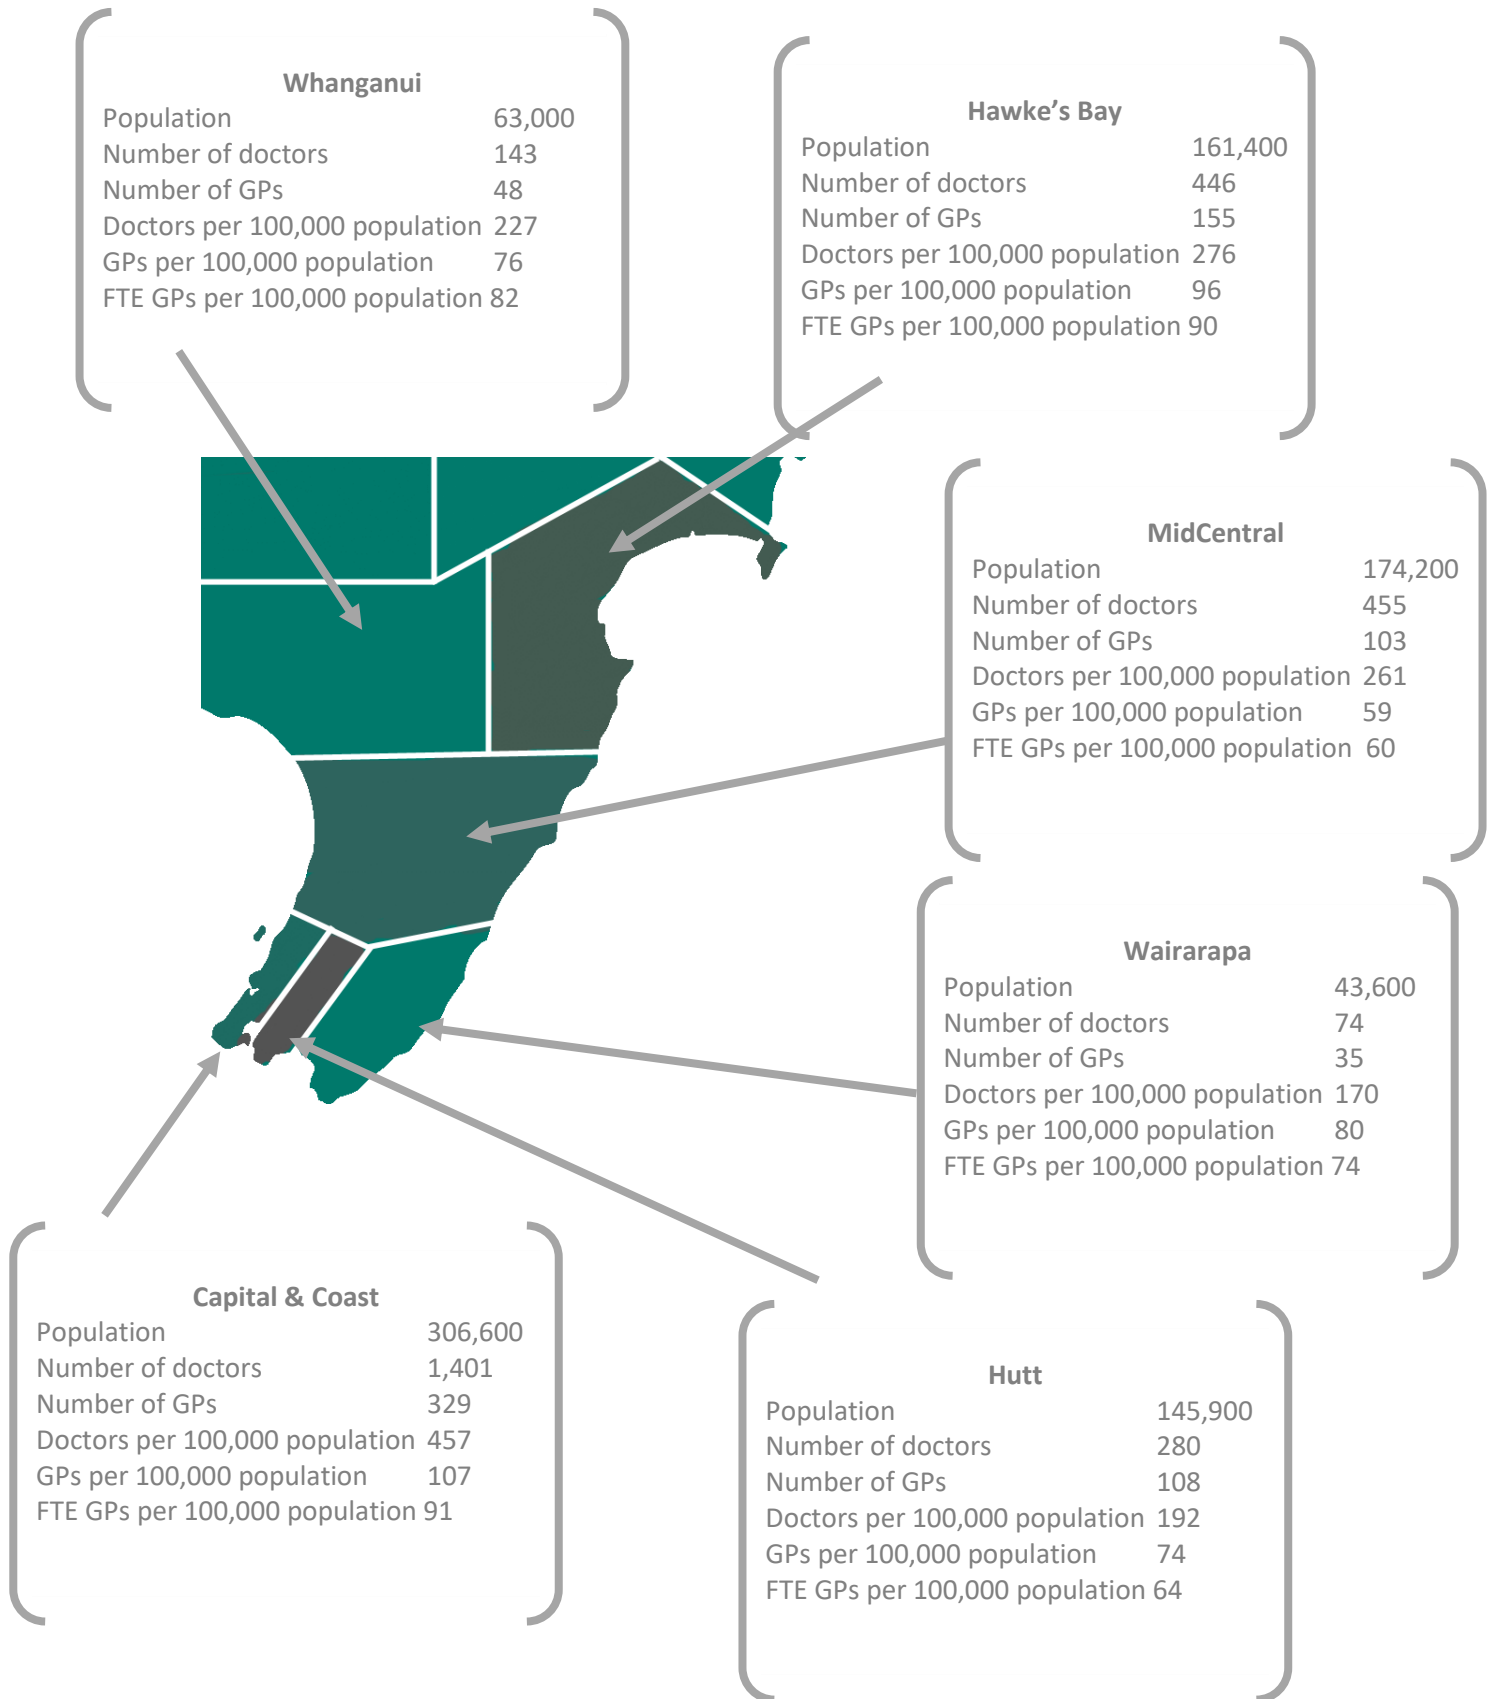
Whanganui

| | |
|---|---|
| Population | 63,000 |
| Number of doctors | 143 |
| Number of GPs | 48 |
| Doctors per 100,000 population | 227 |
| GPs per 100,000 population | 76 |
| FTE GPs per 100,000 population | 82 |

Hawke's Bay

| | |
|---|---|
| Population | 161,400 |
| Number of doctors | 446 |
| Number of GPs | 155 |
| Doctors per 100,000 population | 276 |
| GPs per 100,000 population | 96 |
| FTE GPs per 100,000 population | 90 |

MidCentral

| | |
|---|---|
| Population | 174,200 |
| Number of doctors | 455 |
| Number of GPs | 103 |
| Doctors per 100,000 population | 261 |
| GPs per 100,000 population | 59 |
| FTE GPs per 100,000 population | 60 |

Wairarapa

| | |
|---|---|
| Population | 43,600 |
| Number of doctors | 74 |
| Number of GPs | 35 |
| Doctors per 100,000 population | 170 |
| GPs per 100,000 population | 80 |
| FTE GPs per 100,000 population | 74 |

Capital & Coast

| | |
|---|---|
| Population | 306,600 |
| Number of doctors | 1,401 |
| Number of GPs | 329 |
| Doctors per 100,000 population | 457 |
| GPs per 100,000 population | 107 |
| FTE GPs per 100,000 population | 91 |

Hutt

| | |
|---|---|
| Population | 145,900 |
| Number of doctors | 280 |
| Number of GPs | 108 |
| Doctors per 100,000 population | 192 |
| GPs per 100,000 population | 74 |
| FTE GPs per 100,000 population | 64 |